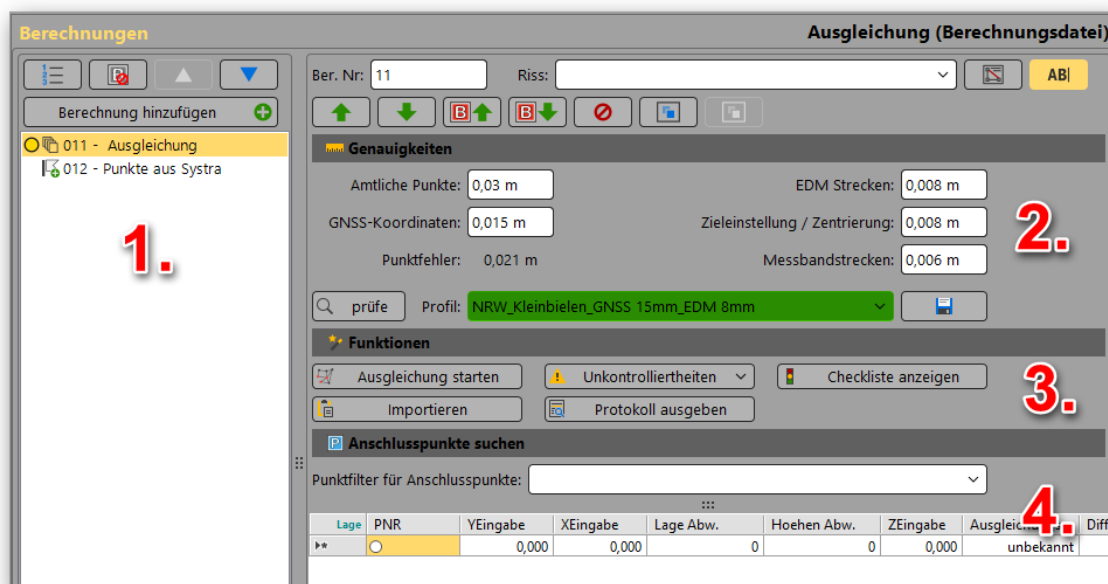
Berechnungen

Ausgleichung (Berechnungsdatei)

Berechnung hinzufügen

011 - Ausgleichung
012 - Punkte aus Systra

1.

Ber. Nr: 11

Riss:

AB|

Genauigkeiten

Amtliche Punkte: 0,03 m

EDM Strecken: 0,008 m

GNSS-Koordinaten: 0,015 m

Zieleinstellung / Zentrierung: 0,008 m

2.

Punktfehler: 0,021 m

Messbandstrecken: 0,006 m

prüfe

Profil: NRW_Kleinbielen_GNSS 15mm_EDM 8mm

Funktionen

Ausgleichung starten

Unkontrolliertheiten

Checkliste anzeigen

3.

Importieren

Protokoll ausgeben

Anschlusspunkte suchen

Punktfilter für Anschlusspunkte:

4.

| Lage | PNR | YEingabe | XEingabe | Lage Abw. | Hoehen Abw. | ZEingabe | Ausgleic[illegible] | Diff |
|---|---|---|---|---|---|---|---|---|
| ▸* | | 0,000 | 0,000 | 0 | 0 | 0,000 | unbekannt | |